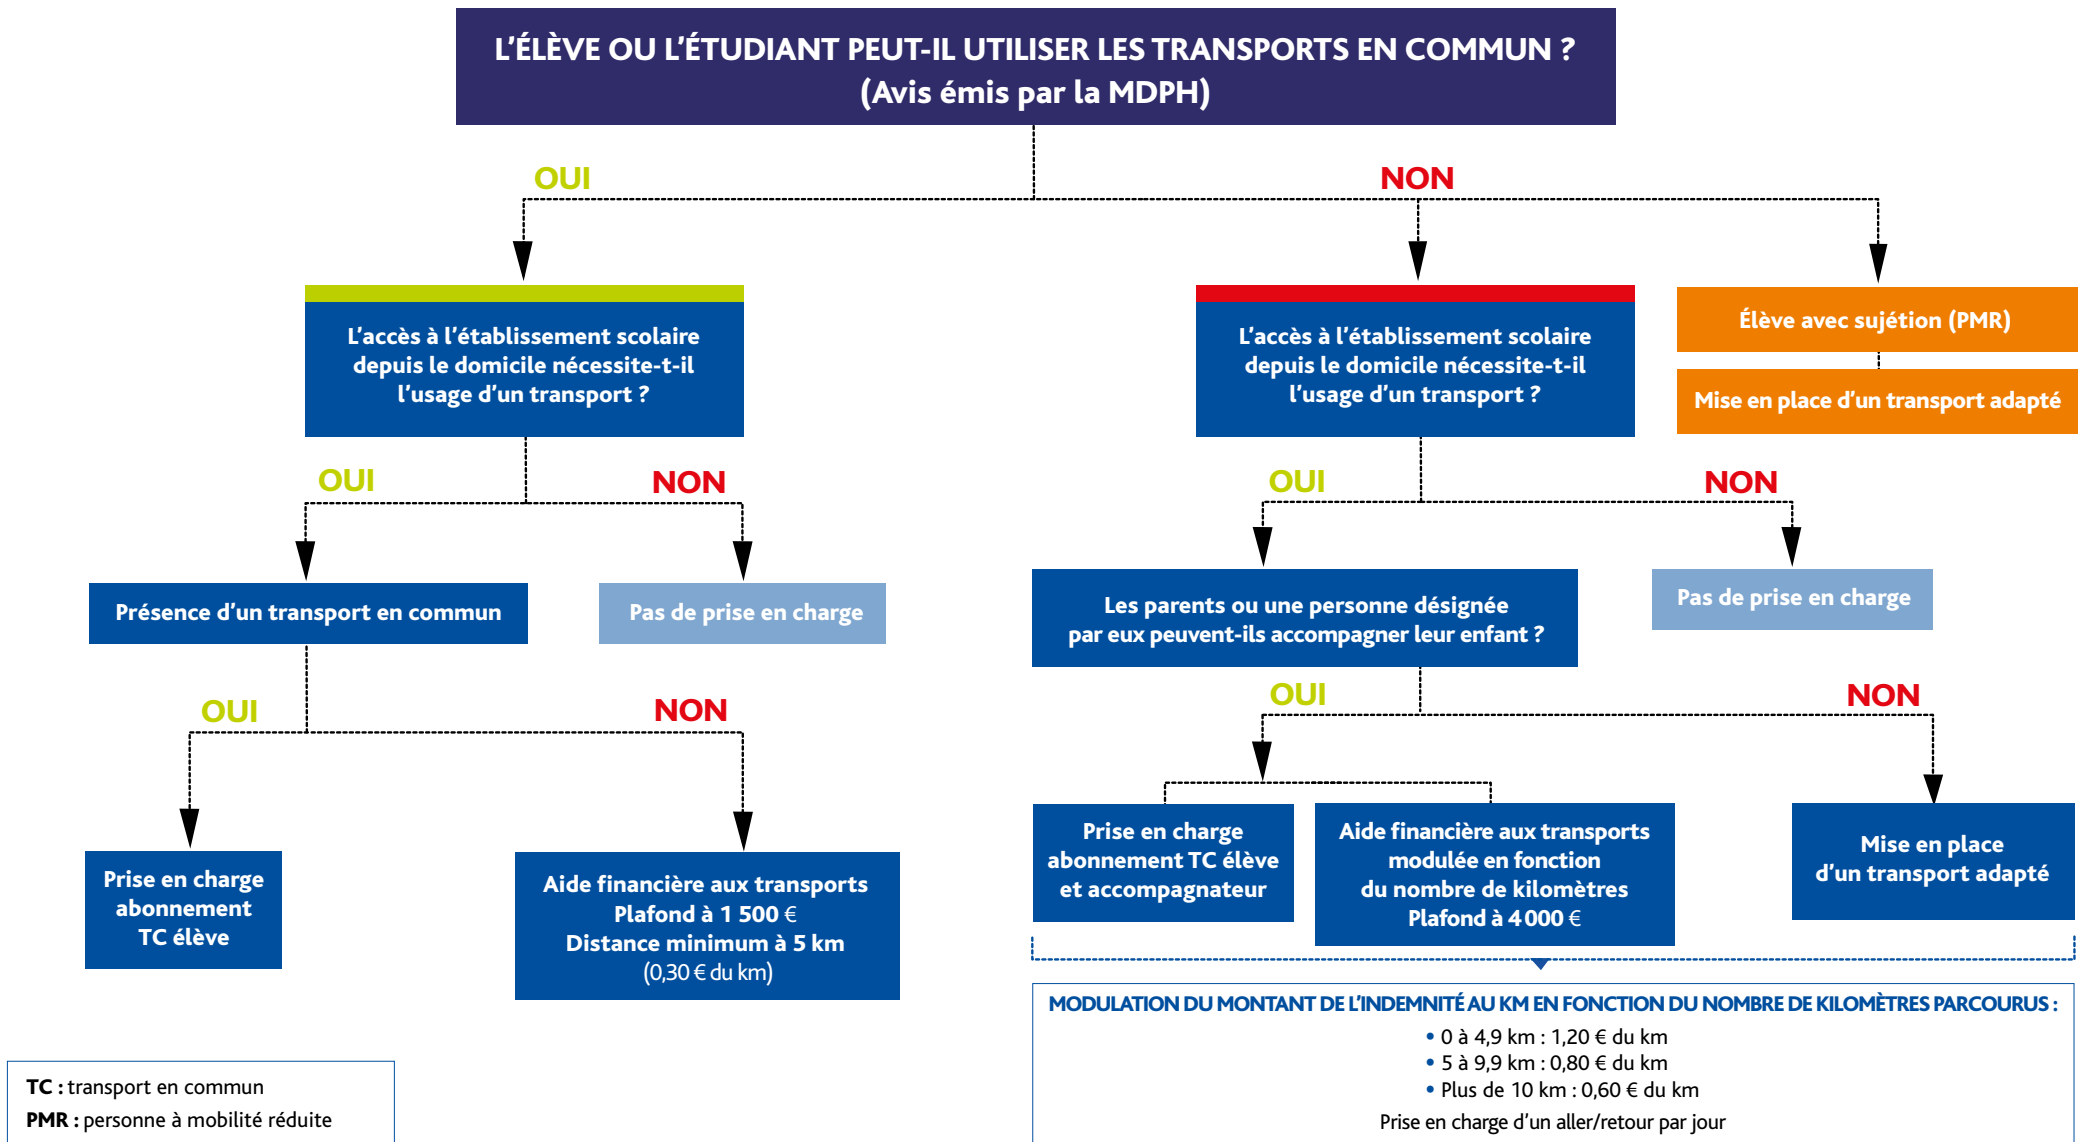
L'ÉLÈVE OU L'ÉTUDIANT PEUT-IL UTILISER LES TRANSPORTS EN COMMUN ?
(Avis émis par la MDPH)

OUI

NON

L'accès à l'établissement scolaire depuis le domicile nécessite-t-il l'usage d'un transport ?

L'accès à l'établissement scolaire depuis le domicile nécessite-t-il l'usage d'un transport ?

Élève avec sujétion (PMR)

Mise en place d'un transport adapté

OUI

NON

OUI

NON

Présence d'un transport en commun

Pas de prise en charge

Les parents ou une personne désignée par eux peuvent-ils accompagner leur enfant ?

Pas de prise en charge

OUI

NON

OUI

NON

Prise en charge abonnement TC élève

Aide financière aux transports
Plafond à 1 500 €
Distance minimum à 5 km
(0,30 € du km)

Prise en charge abonnement TC élève et accompagnateur

Aide financière aux transports modulée en fonction du nombre de kilomètres
Plafond à 4 000 €

Mise en place d'un transport adapté

MODULATION DU MONTANT DE L'INDEMNITÉ AU KM EN FONCTION DU NOMBRE DE KILOMÈTRES PARCOURUS :
• 0 à 4,9 km : 1,20 € du km
• 5 à 9,9 km : 0,80 € du km
• Plus de 10 km : 0,60 € du km
Prise en charge d'un aller/retour par jour

TC : transport en commun
PMR : personne à mobilité réduite